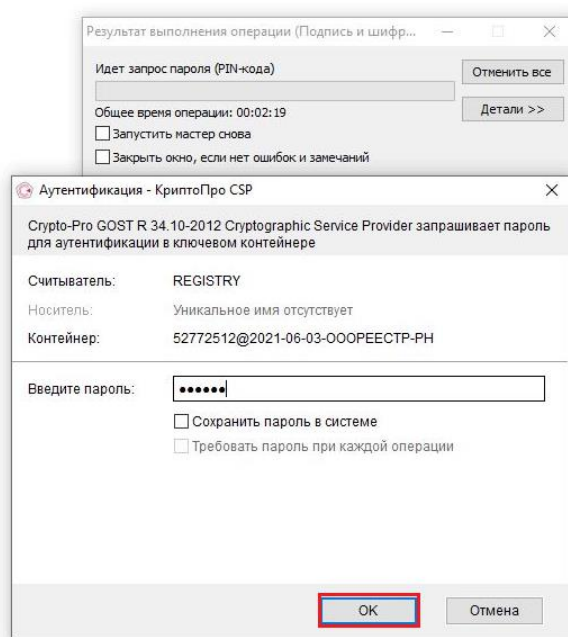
Результат выполнения операции (Подпись и шифр...

Идет запрос пароля (PIN-кода)

Отменить все

Общее время операции: 00:02:19

Детали >>

Запустить мастер снова

Закрыть окно, если нет ошибок и замечаний

Аутентификация - КриптоПро CSP

Crypto-Pro GOST R 34.10-2012 Cryptographic Service Provider запрашивает пароль для аутентификации в ключевом контейнере

Считыватель: REGISTRY

Носитель: Уникальное имя отсутствует

Контейнер: 52772512@2021-06-03-ОООРЕЕСТР-РН

Введите пароль: ••••••

Сохранить пароль в системе

Требовать пароль при каждой операции

OK

Отмена